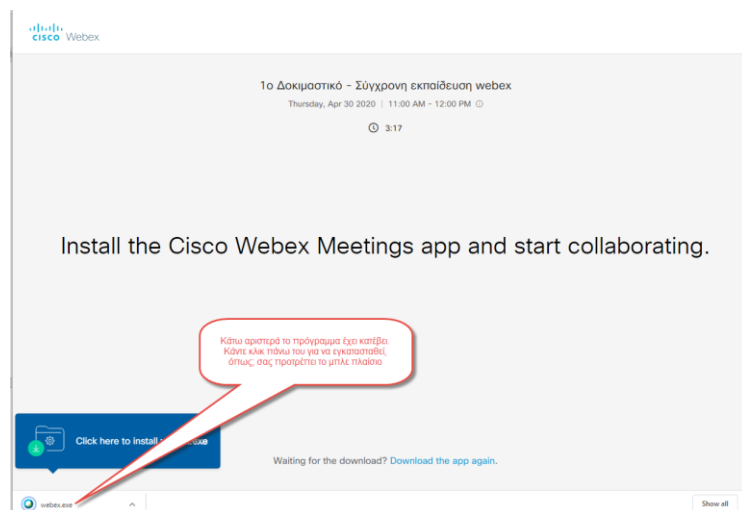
cisco Webex

1ο Δοκιμαστικό - Σύγχρονη εκπαίδευση webex

Thursday, Apr 30 2020 | 11:00 AM - 12:00 PM

3:17

Install the Cisco Webex Meetings app and start collaborating.

Κάτω αριστερά το πρόγραμμα έχει κατέβει. Κάντε κλικ πάνω του για να εγκατασταθεί, όπως σας προτρέπει το μπλε πλαίσιο

Click here to install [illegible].exe

Waiting for the download? Download the app again.

webex.exe

Show all